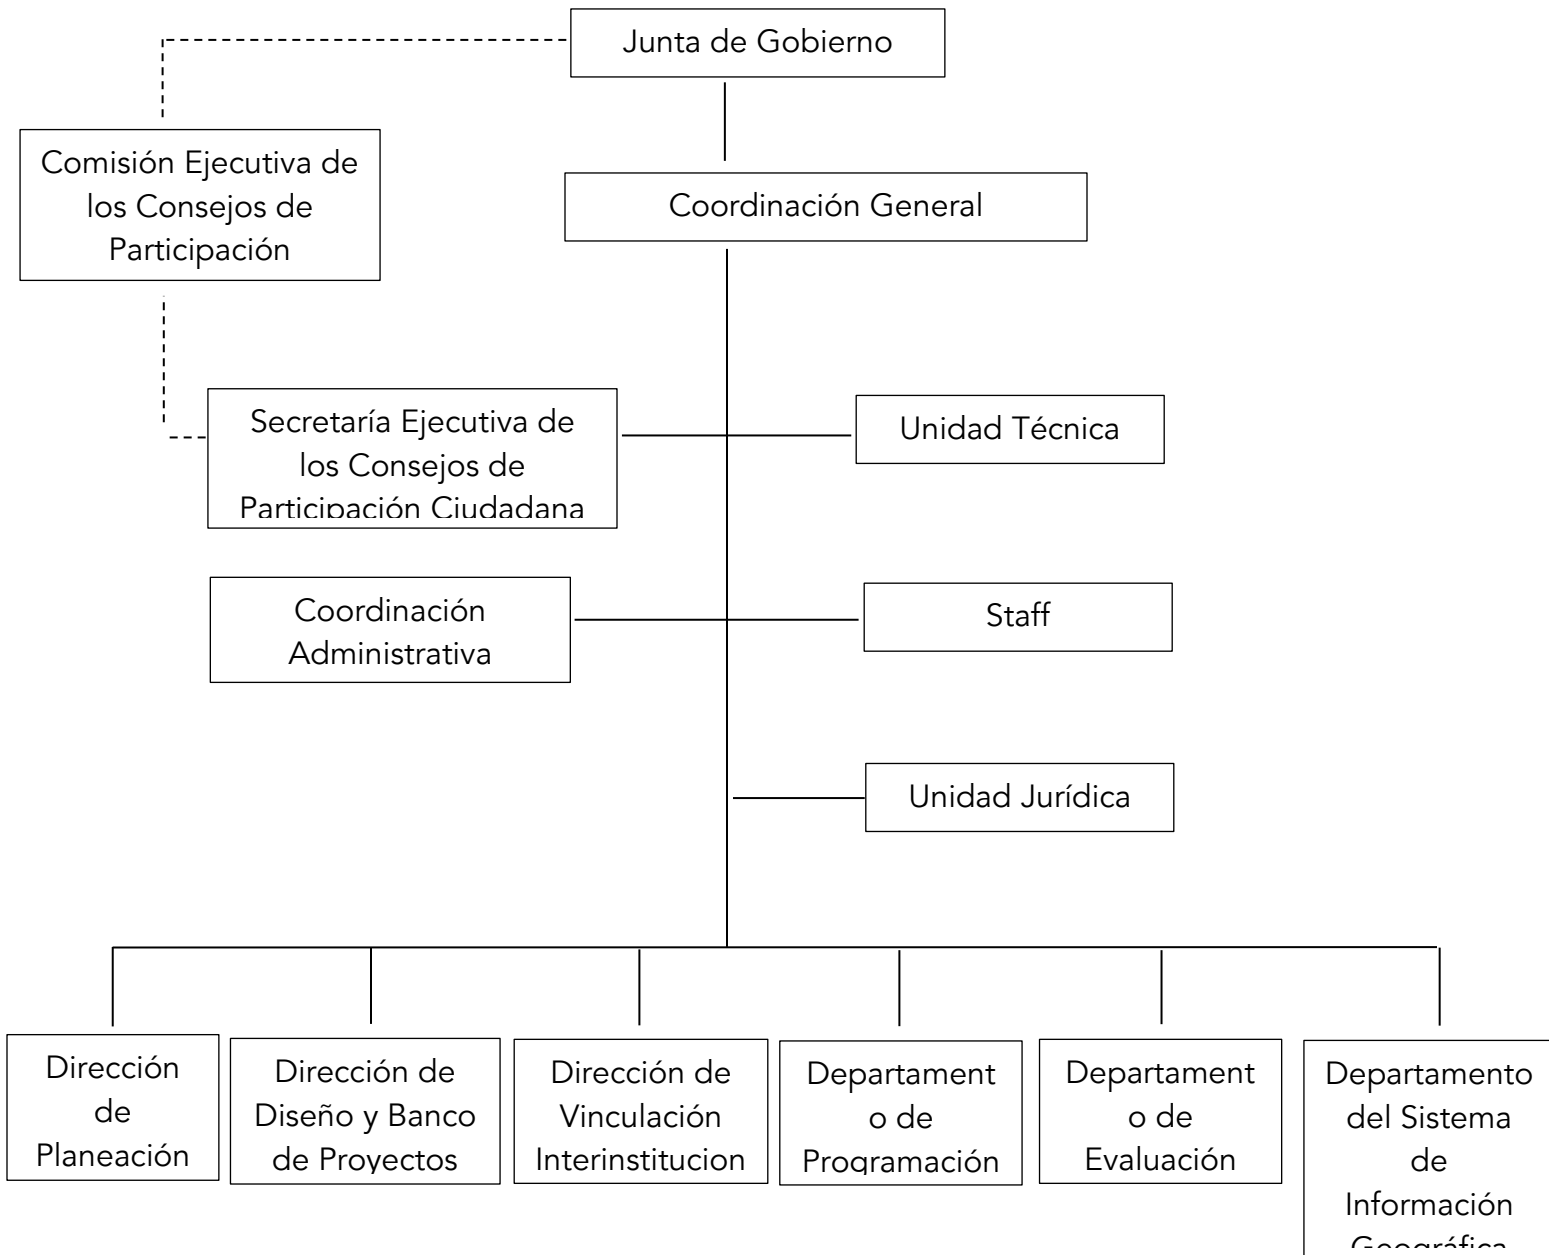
Junta de Gobierno

Comisión Ejecutiva de los Consejos de Participación

Coordinación General

Secretaría Ejecutiva de los Consejos de Participación Ciudadana

Unidad Técnica

Coordinación Administrativa

Staff

Unidad Jurídica

Dirección de Planeación

Dirección de Diseño y Banco de Proyectos

Dirección de Vinculación Interinstitucion

Departamento de Programación

Departamento de Evaluación

Departamento del Sistema de Información Geográfica